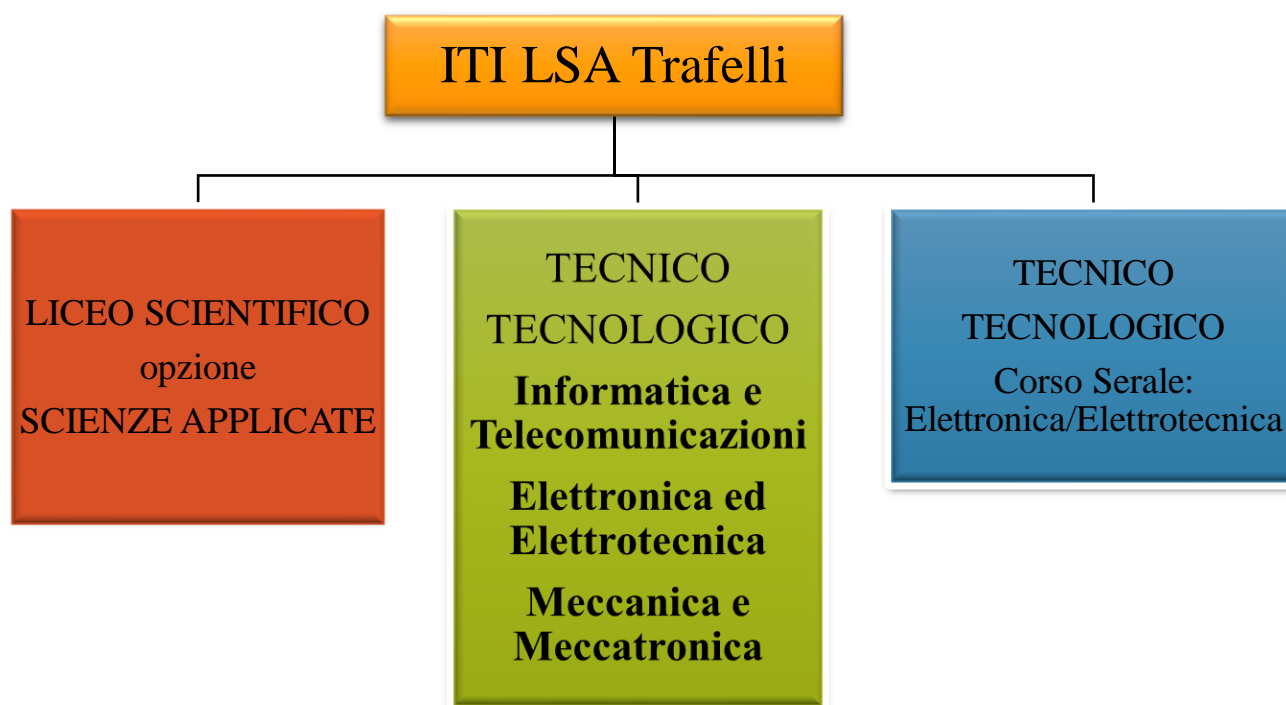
ITI LSA Trafelli

LICEO SCIENTIFICO
opzione
SCIENZE APPLICATE

TECNICO
TECNOLOGICO
Informatica e Telecomunicazioni
Elettronica ed Elettrotecnica
Meccanica e Meccatronica

TECNICO
TECNOLOGICO
Corso Serale:
Elettronica/Elettrotecnica